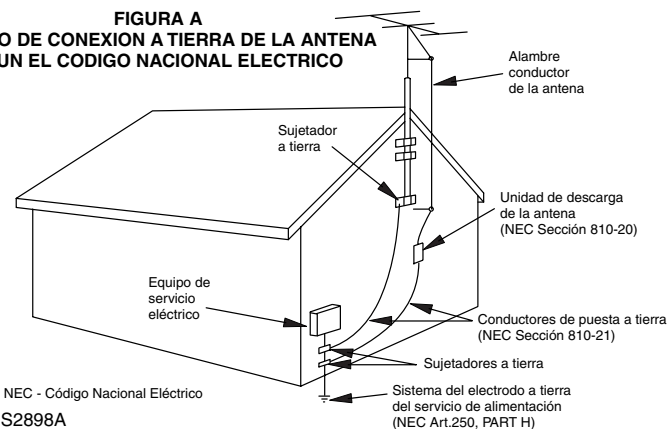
FIGURA A
O DE CONEXION A TIERRA DE LA ANTENA
UN EL CODIGO NACIONAL ELECTRICO

Alambre conductor de la antena

Sujetador a tierra

Unidad de descarga de la antena (NEC Sección 810-20)

Equipo de servicio eléctrico

Conductores de puesta a tierra (NEC Sección 810-21)

Sujetadores a tierra

Sistema del electrodo a tierra del servicio de alimentación (NEC Art.250, PART H)

NEC - Código Nacional Eléctrico

S2898A